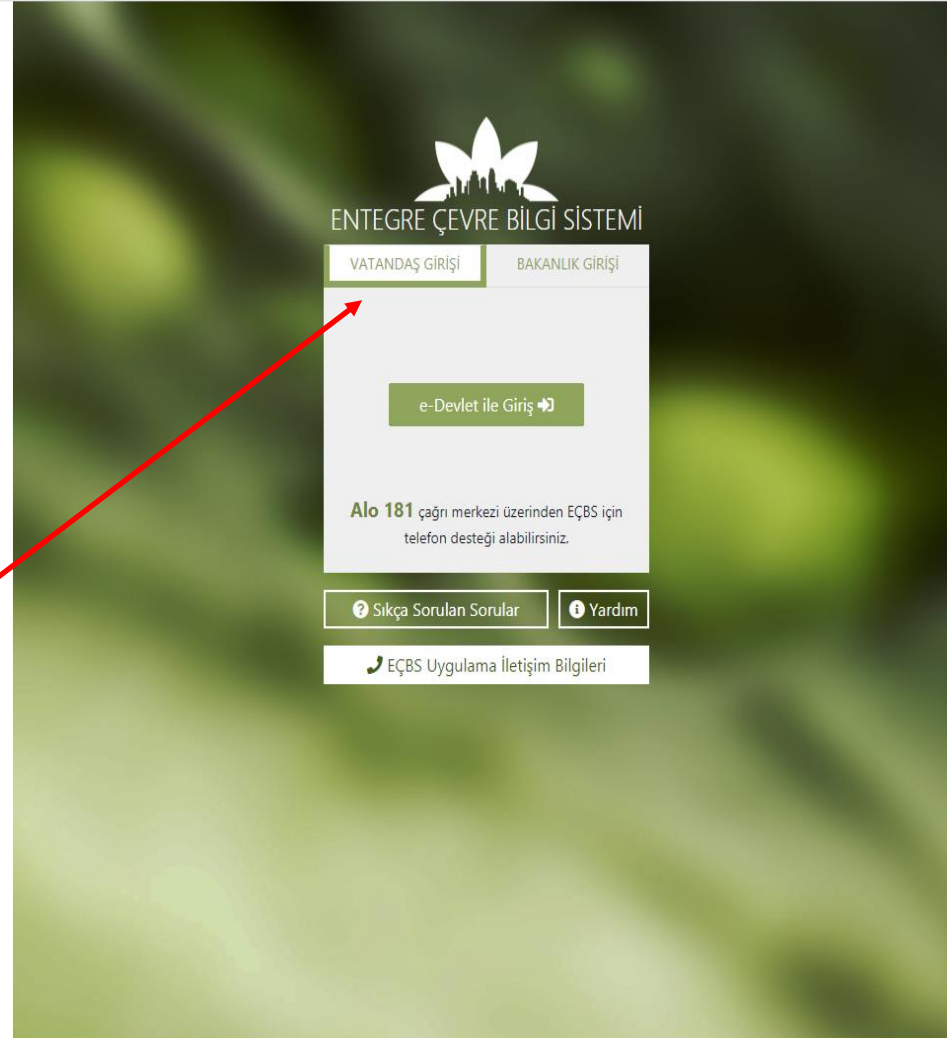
ENTEGRE ÇEVRE BİLGİ SİSTEMİ

VATANDAŞ GİRİŞİ

BAKANLIK GİRİŞİ

e-Devlet ile Giriş

Alo 181 çağrı merkezi üzerinden EÇBS için telefon desteği alabilirsiniz.

Sıkça Sorulan Sorular

Yardım

EÇBS Uygulama İletişim Bilgileri